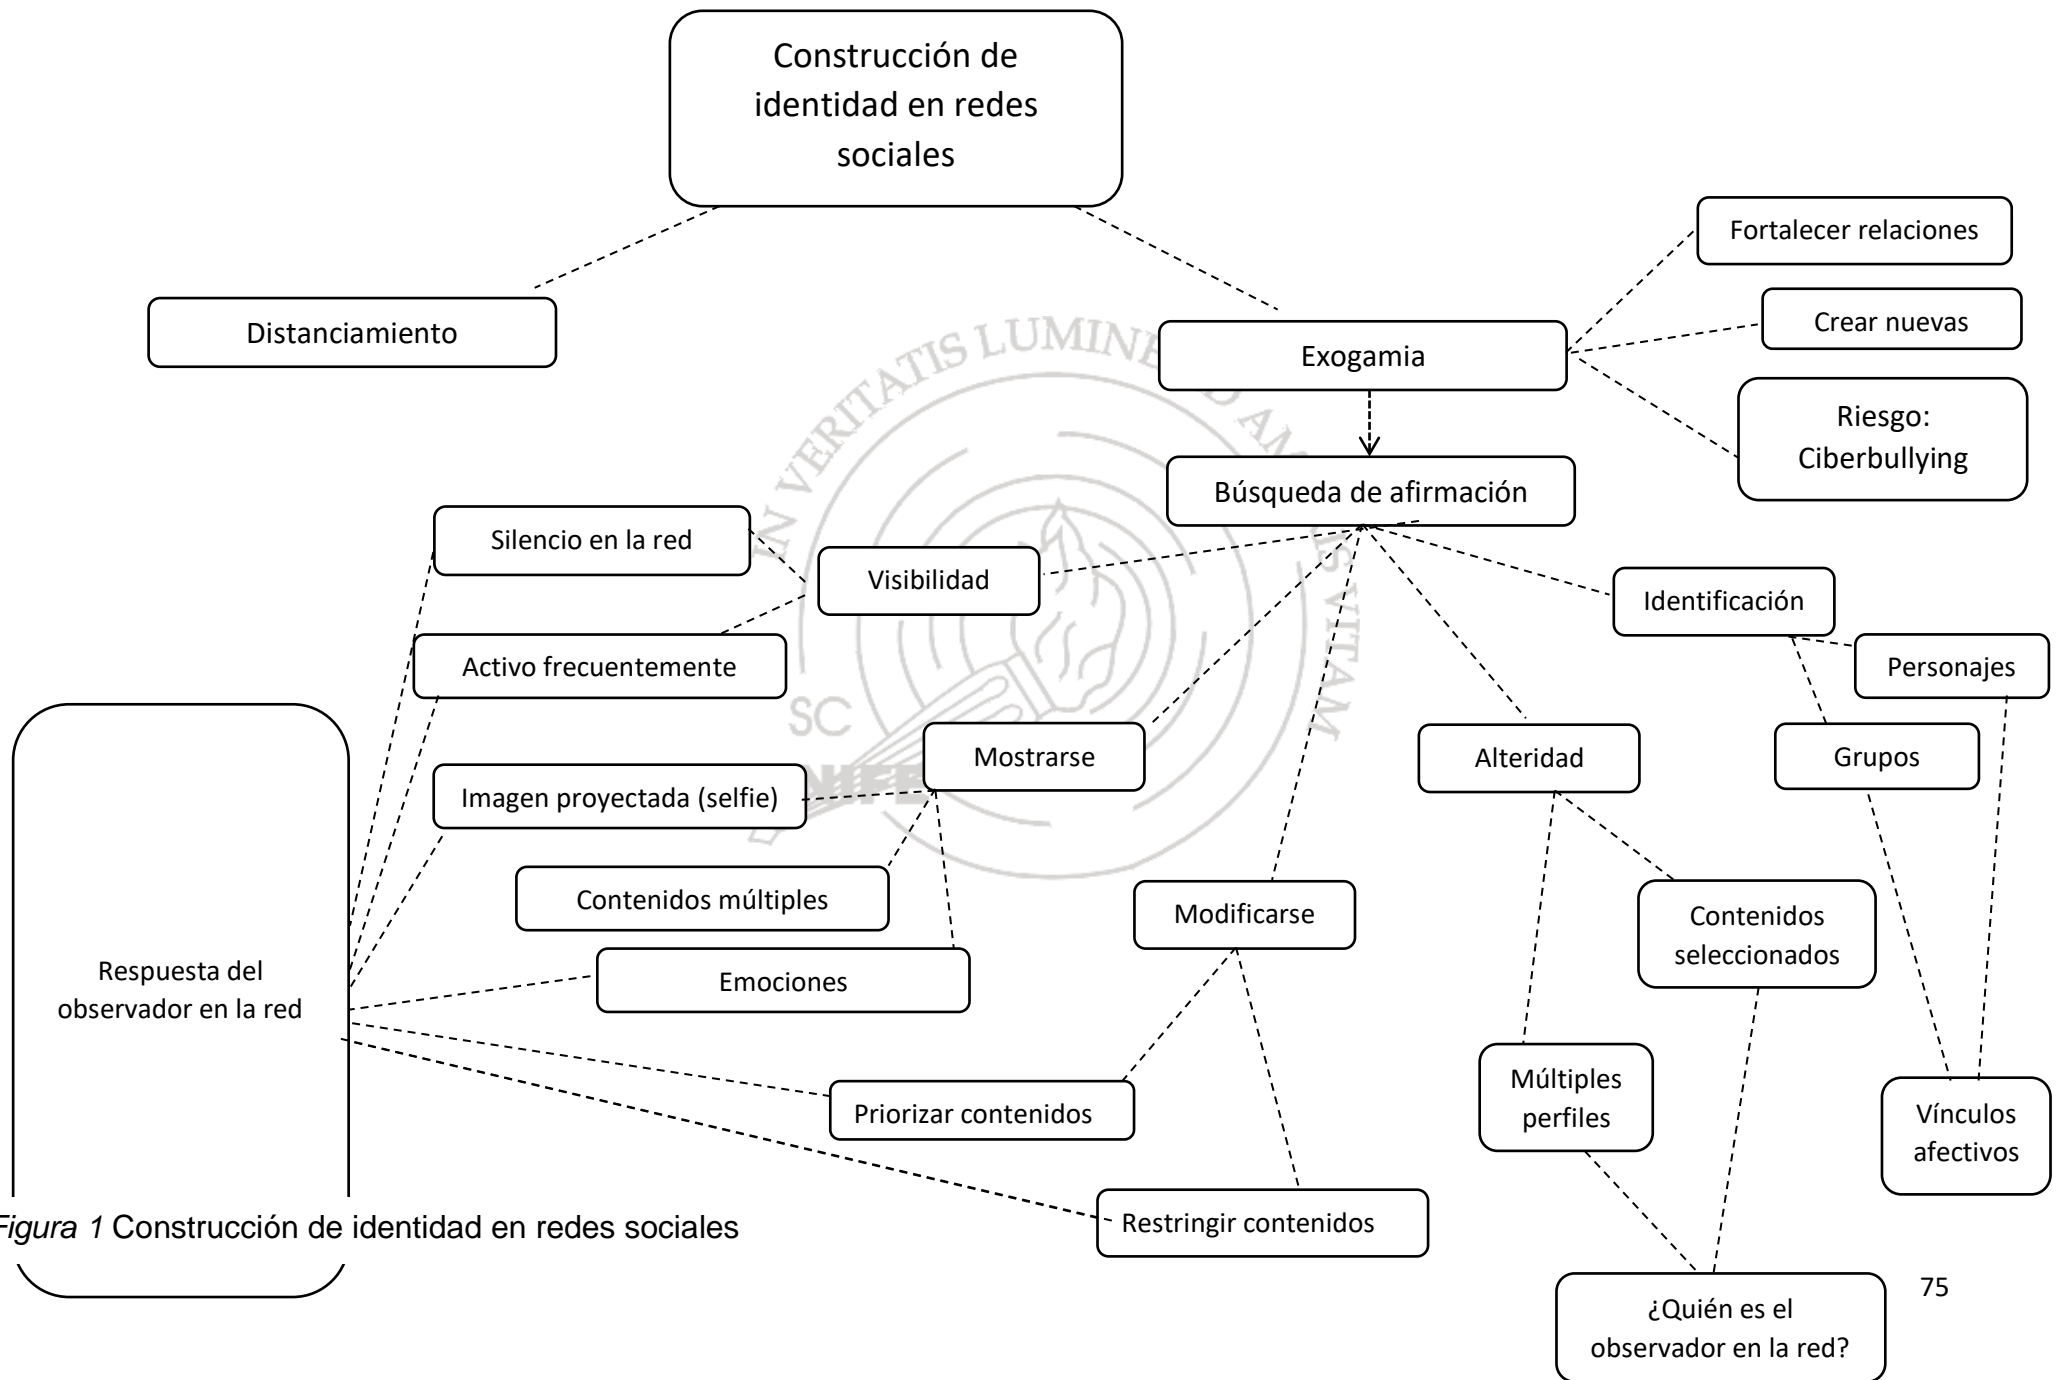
Construcción de identidad en redes sociales

Distanciamiento

Exogamia

Fortalecer relaciones

Crear nuevas

Riesgo: Ciberbullying

Búsqueda de afirmación

Silencio en la red

Visibilidad

Activo frecuentemente

Identificación

Personajes

Respuesta del observador en la red

Imagen proyectada (selfie)

Mostrarse

Alteridad

Grupos

Contenidos múltiples

Modificarse

Contenidos seleccionados

Emociones

Priorizar contenidos

Múltiples perfiles

Vínculos afectivos

Restringir contenidos

¿Quién es el observador en la red?

IN VERITATIS LUMINE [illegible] VITAM

SC

Figura 1 Construcción de identidad en redes sociales

75